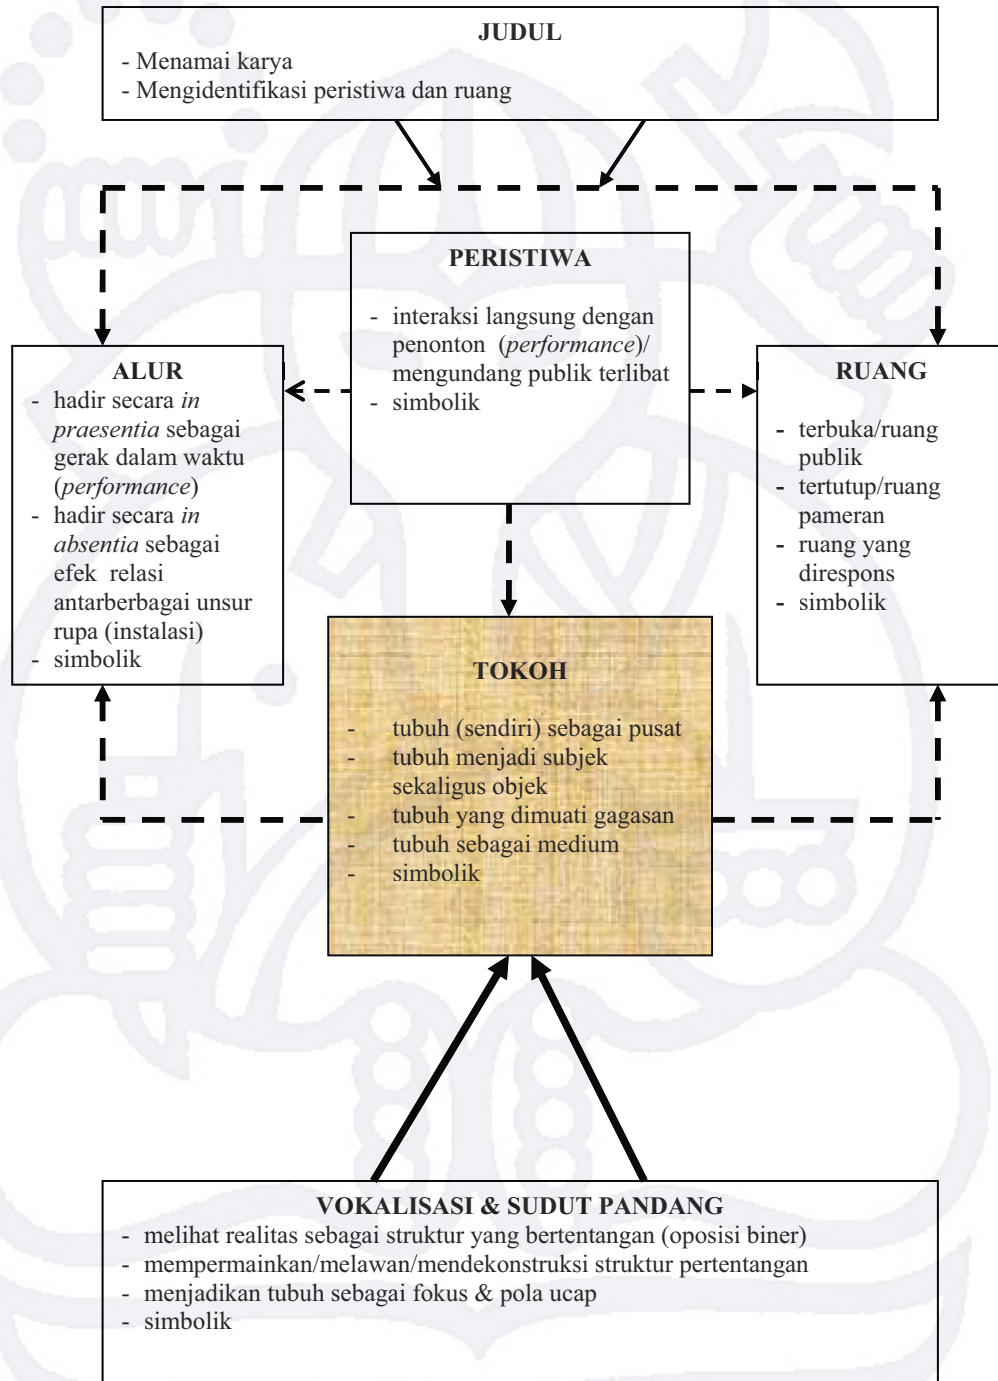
JUDUL
- Menamai karya
- Mengidentifikasi peristiwa dan ruang

PERISTIWA
- interaksi langsung dengan penonton (*performance*)/ mengundang publik terlibat
- simbolik

ALUR
- hadir secara *in praesentia* sebagai gerak dalam waktu (*performance*)
- hadir secara *in absentia* sebagai efek relasi antarberbagai unsur rupa (instalasi)
- simbolik

RUANG
- terbuka/ruang publik
- tertutup/ruang pameran
- ruang yang direspons
- simbolik

TOKOH
- tubuh (sendiri) sebagai pusat
- tubuh menjadi subjek sekaligus objek
- tubuh yang dimuati gagasan
- tubuh sebagai medium
- simbolik

VOKALISASI & SUDUT PANDANG
- melihat realitas sebagai struktur yang bertentangan (oposisi biner)
- mempermainkan/melawan/mendekonstruksi struktur pertentangan
- menjadikan tubuh sebagai fokus & pola ucap
- simbolik